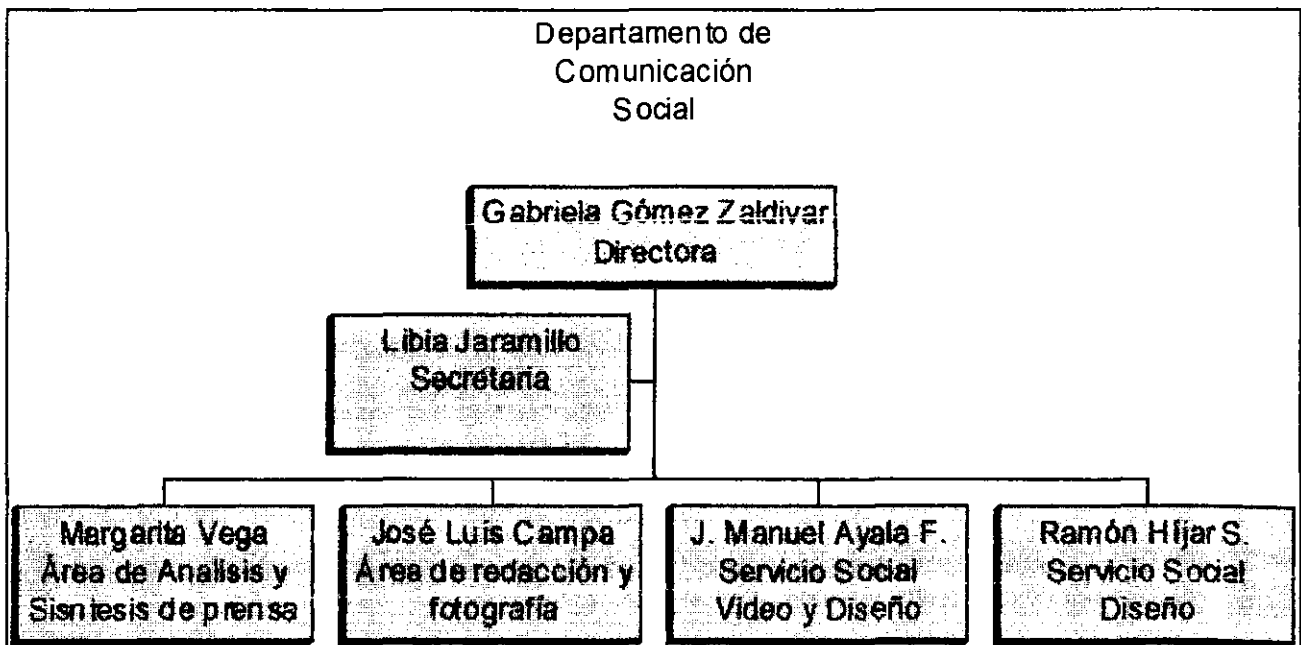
Departamento de Comunicación Social

Gabriela Gómez Zaldivar
Directora

Libia Jaramillo
Secretaria

Margarita Vega
Área de Analisis y Sisntesis de prensa

José Luis Campa
Área de redacción y fotografía

J. Manuel Ayala F.
Servicio Social
Video y Diseño

Ramón Hijar S.
Servicio Social
Diseño